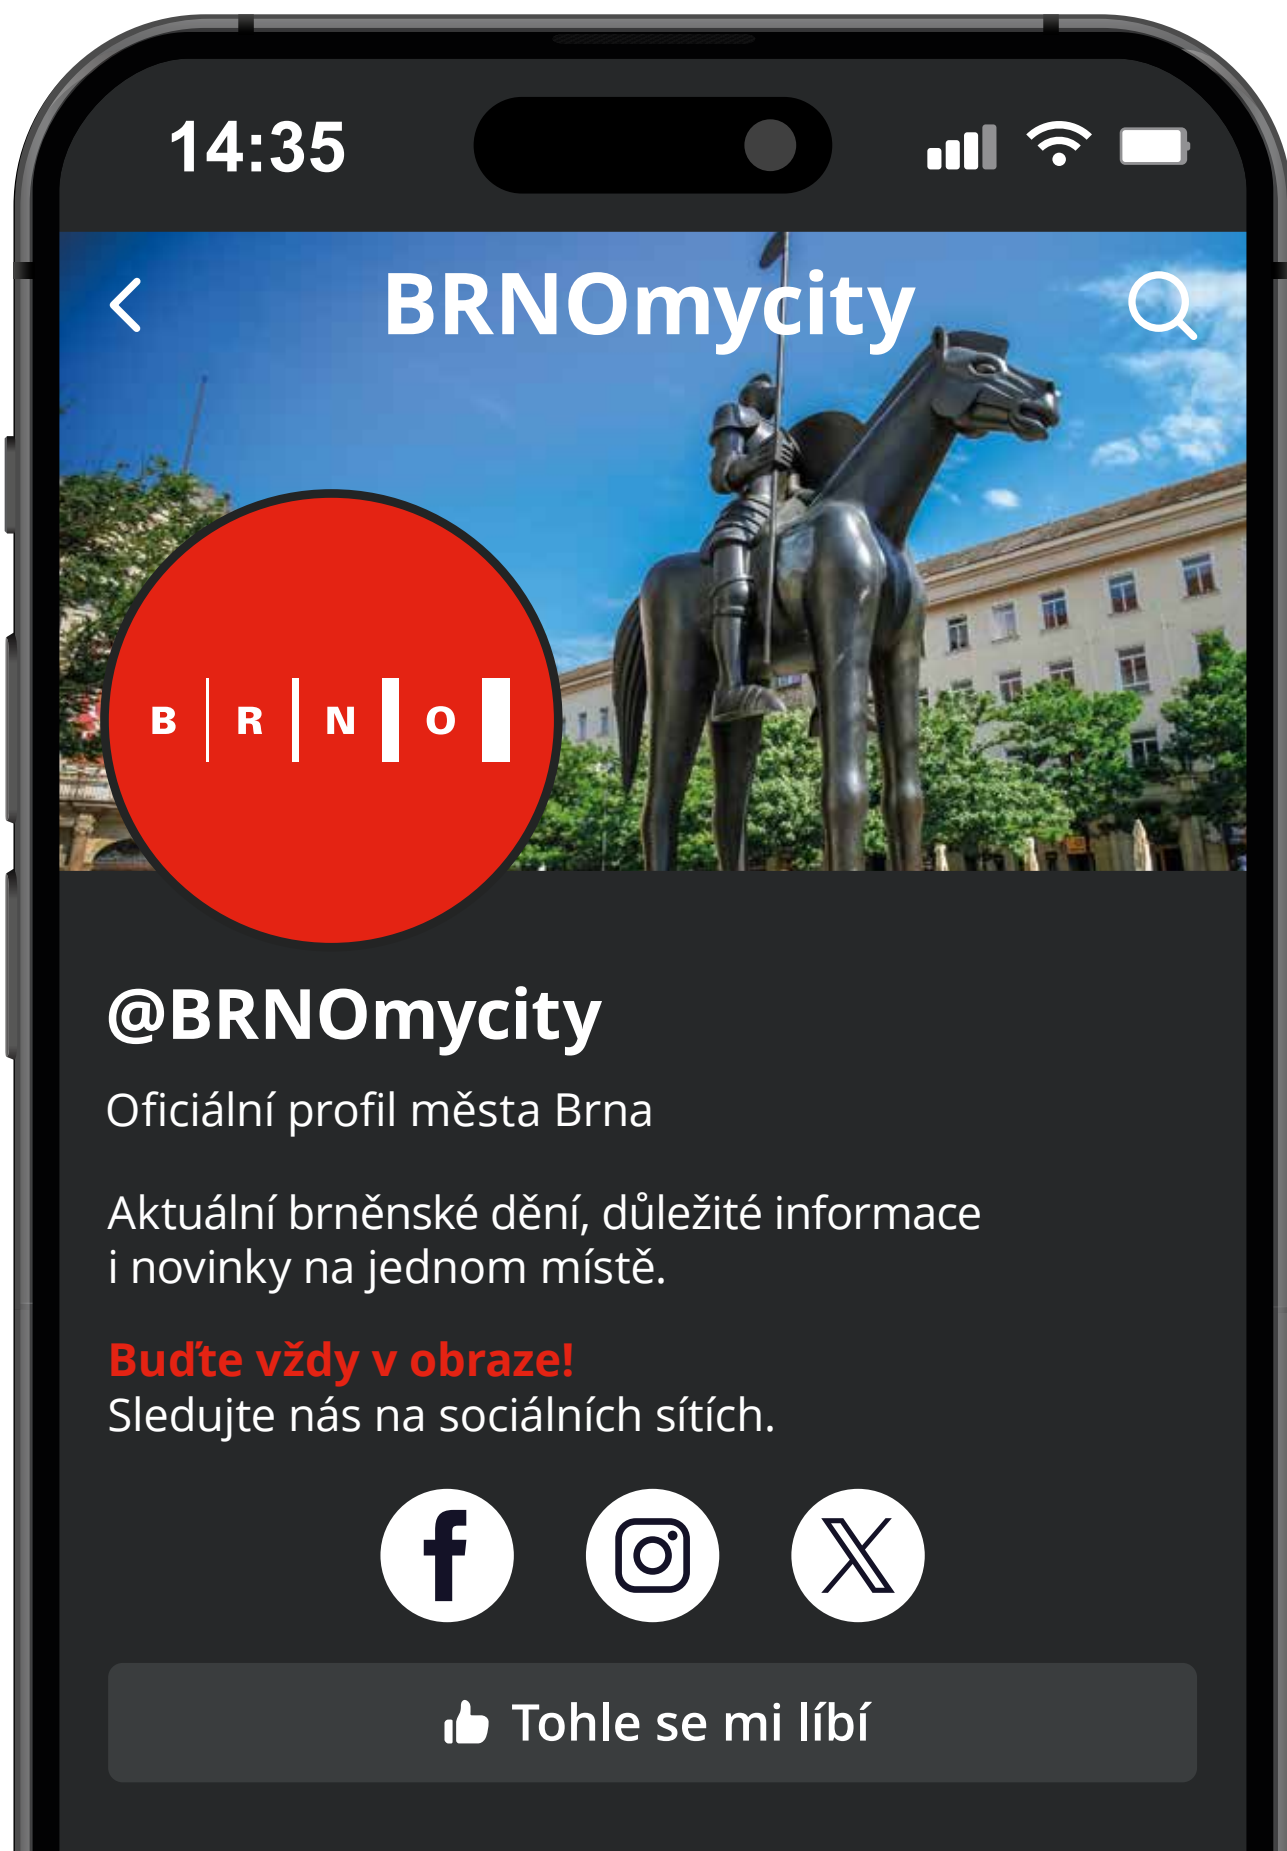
14:35

BRNOmycity

B R N O

@BRNOmycity

Oficiální profil města Brna

Aktuální brněnské dění, důležité informace i novinky na jednom místě.

Buďte vždy v obraze!
Sledujte nás na sociálních sítích.

Tohle se mi líbí